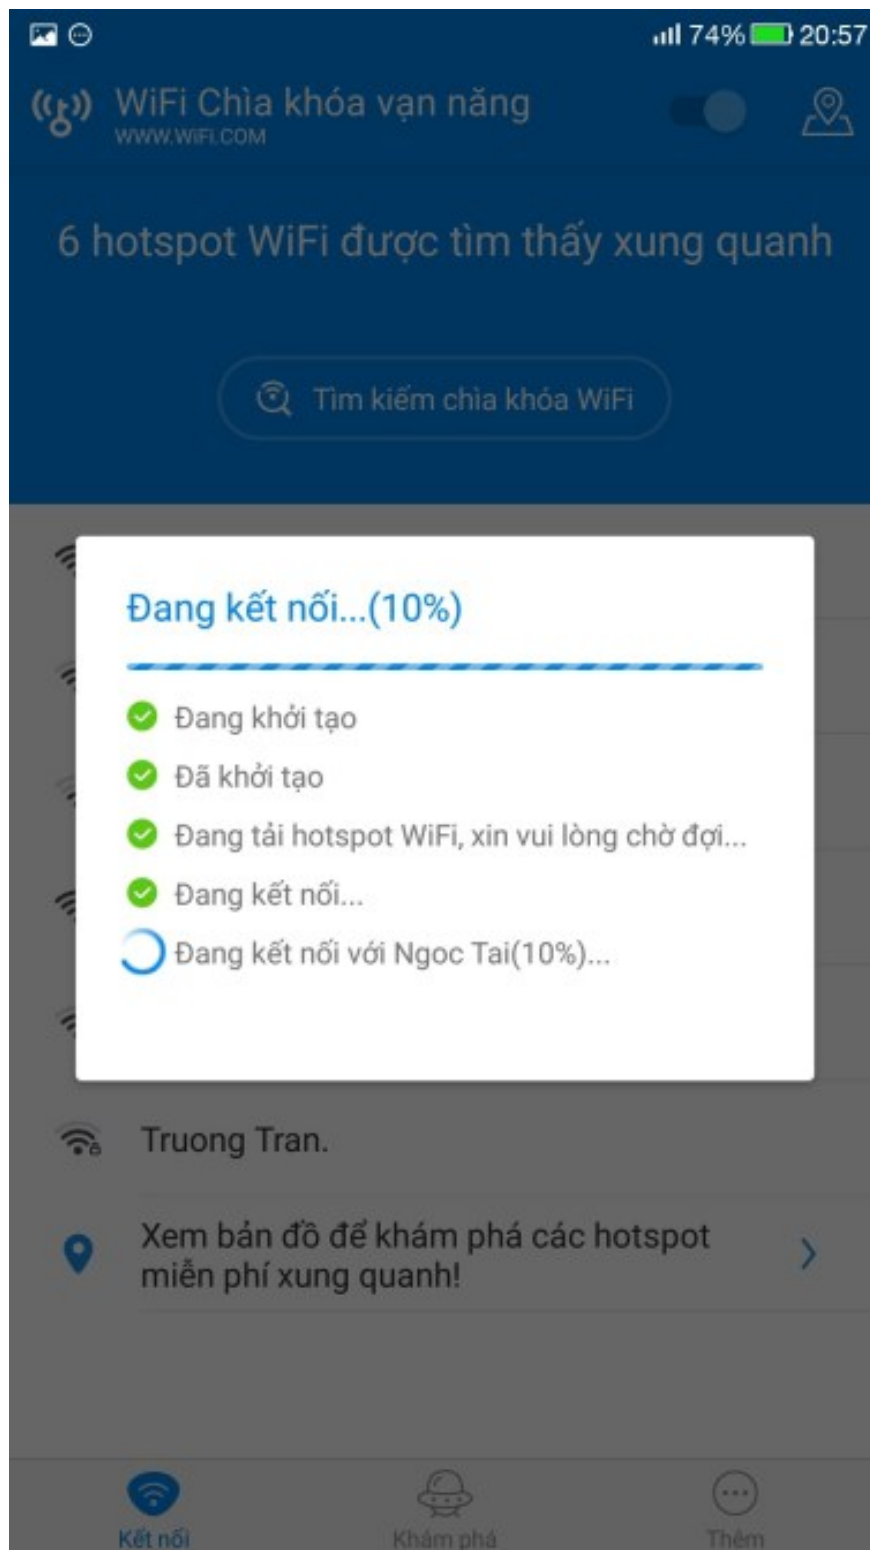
74% 20:57

WiFi Chìa khóa vạn năng
WWW.WIFI.COM

6 hotspot WiFi được tìm thấy xung quanh

Tìm kiếm chìa khóa WiFi

Đang kết nối...(10%)

Đang khởi tạo
Đã khởi tạo
Đang tải hotspot WiFi, xin vui lòng chờ đợi...
Đang kết nối...
Đang kết nối với Ngoc Tai(10%)...

Truong Tran.

Xem bản đồ để khám phá các hotspot miễn phí xung quanh!

Kết nối
Khám phá
Thêm